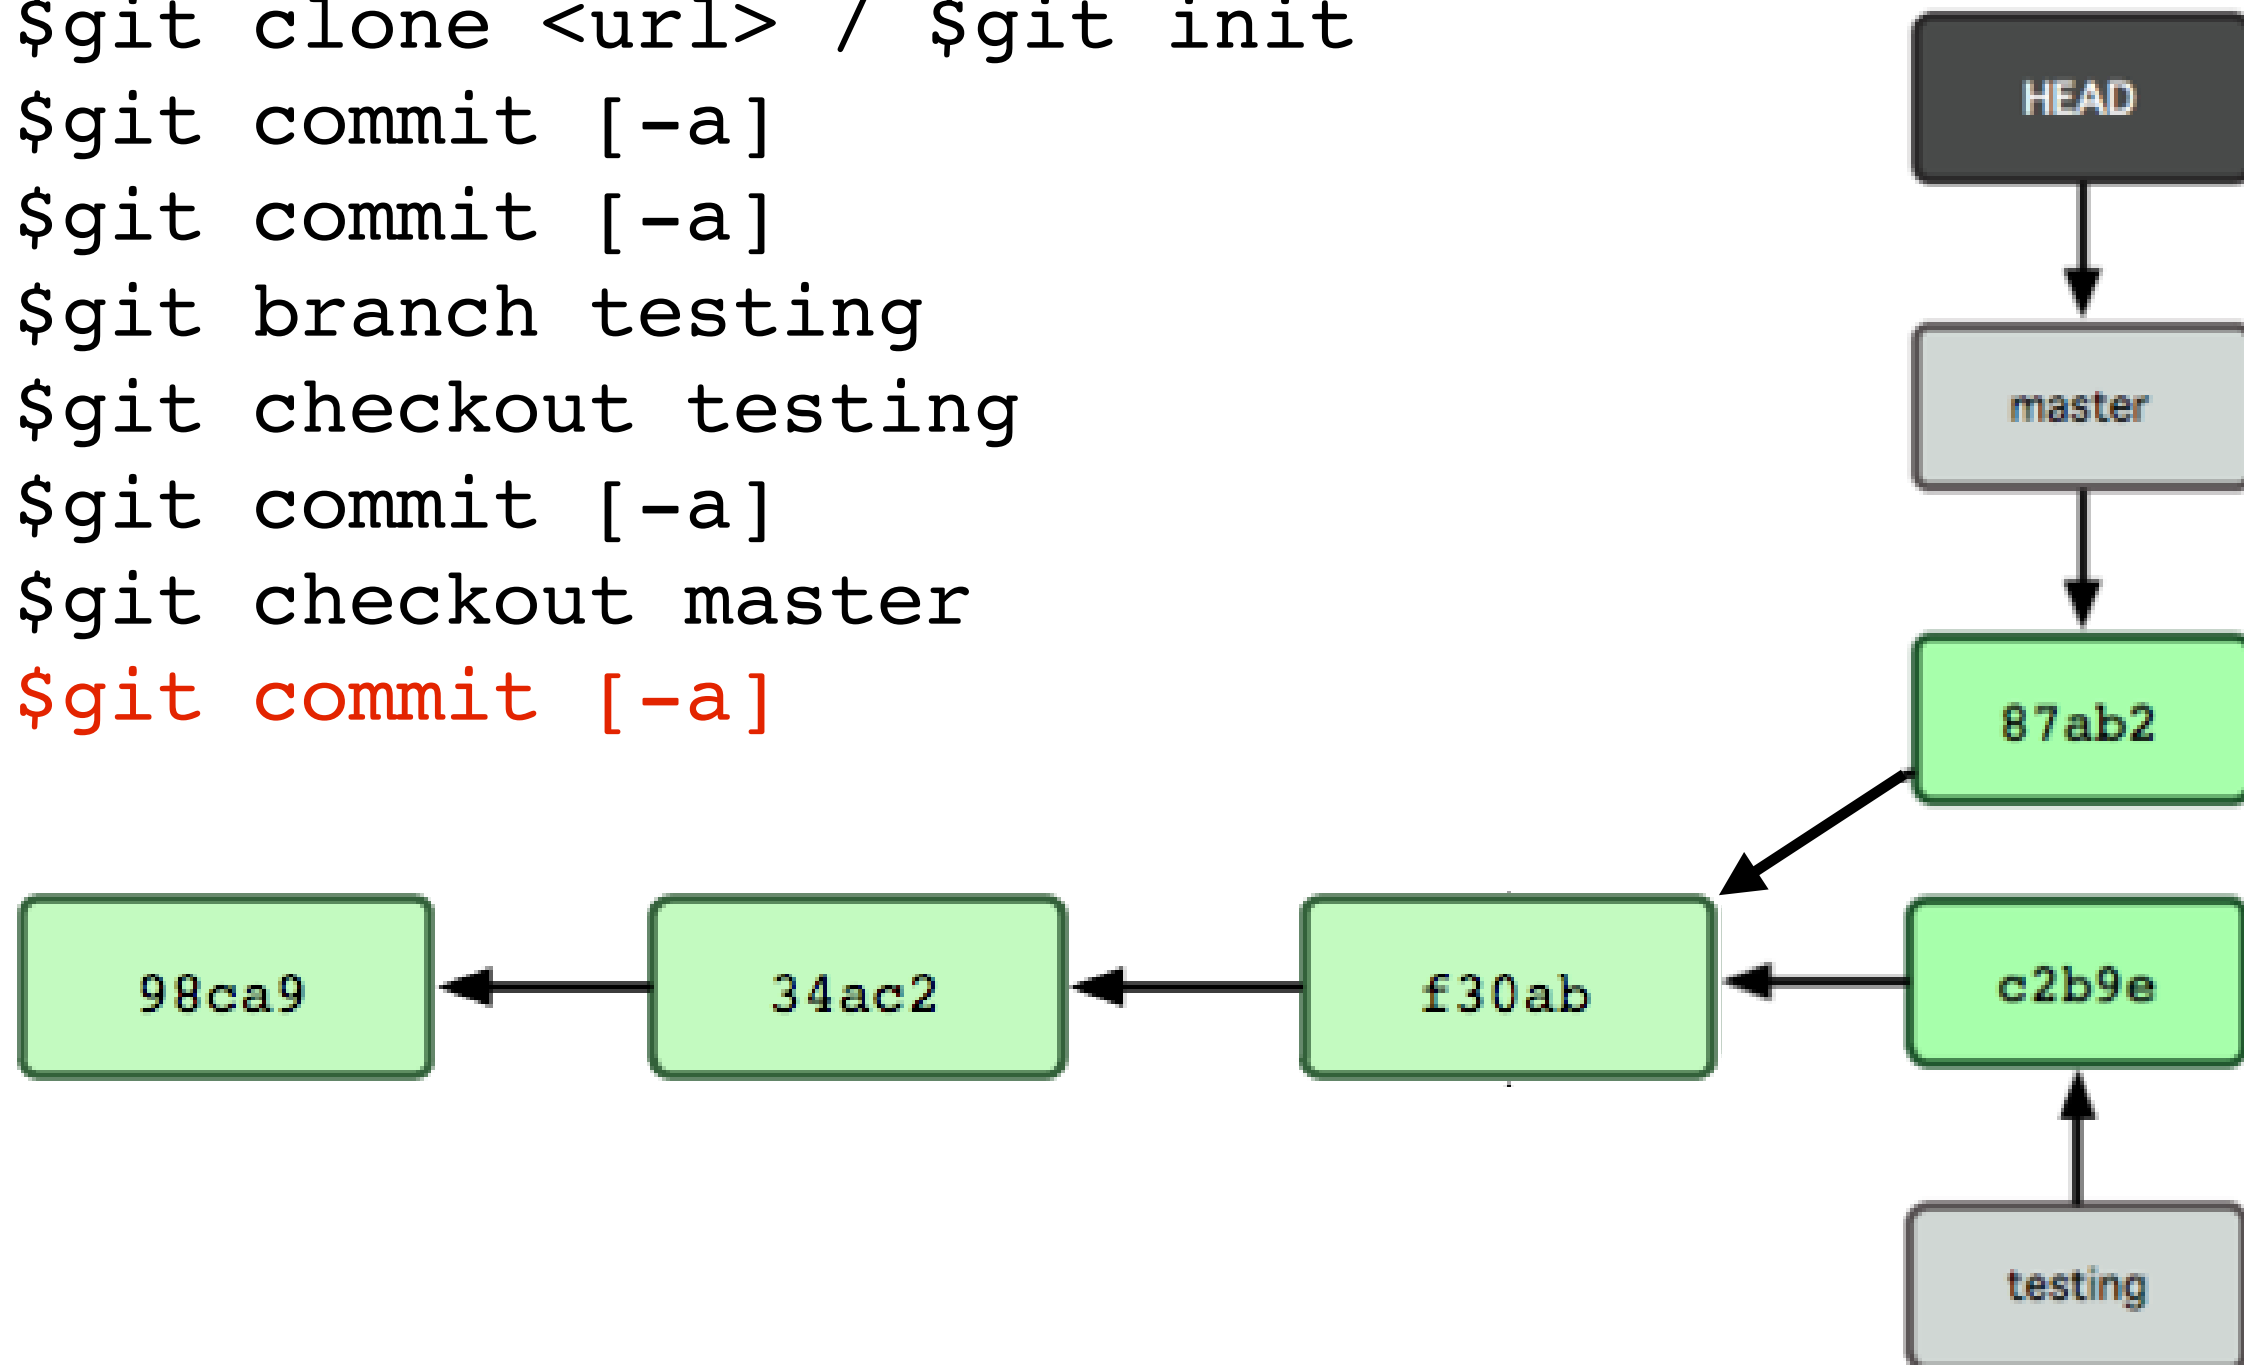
$git clone <url> / $git init
$git commit [-a]
$git commit [-a]
$git branch testing
$git checkout testing
$git commit [-a]
$git checkout master
$git commit [-a]

HEAD
master
87ab2
98ca9
34ac2
f30ab
c2b9e
testing